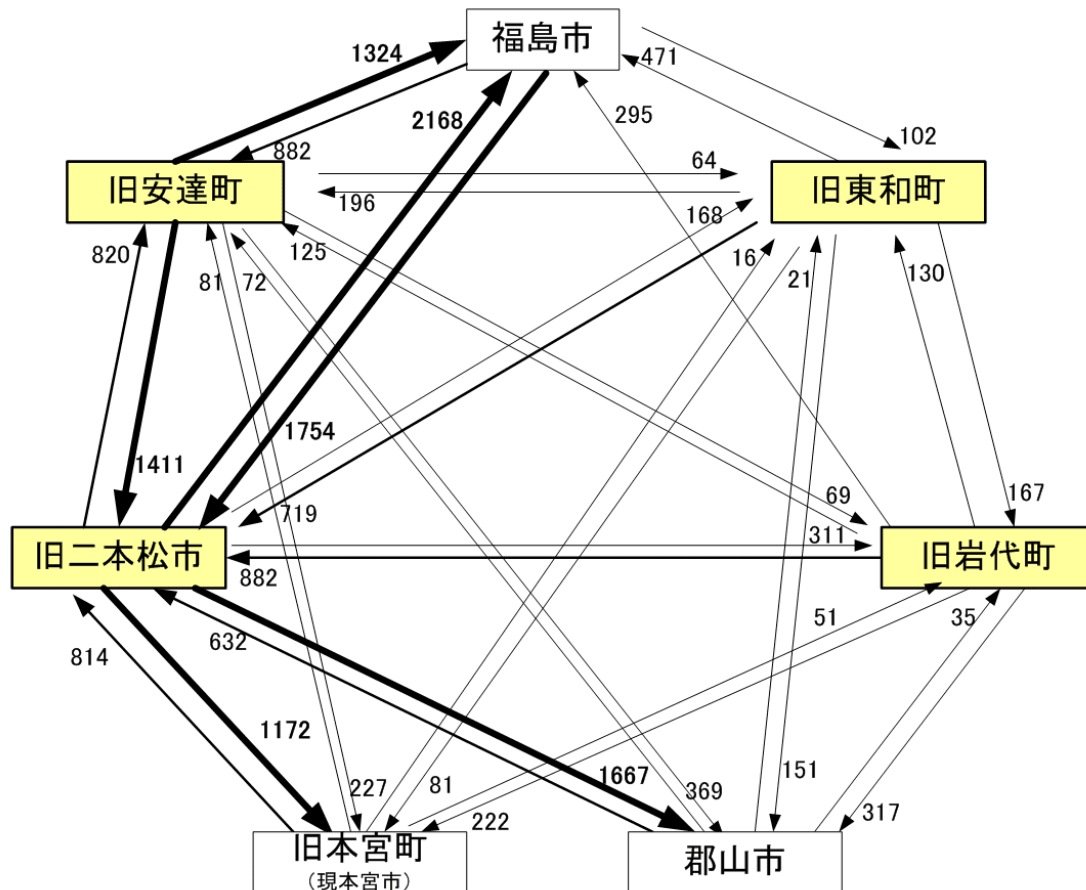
福島市
1324
471
2168
295
882
102
旧安達町
64
旧東和町
196
168
820
125
16
81
72
21
130
1754
1411
69
167
719
311
旧二本松市
旧岩代町
882
51
814
632
35
1172
1667
151
227
81
369
317
222
旧本宮町
（現本宮市）
郡山市